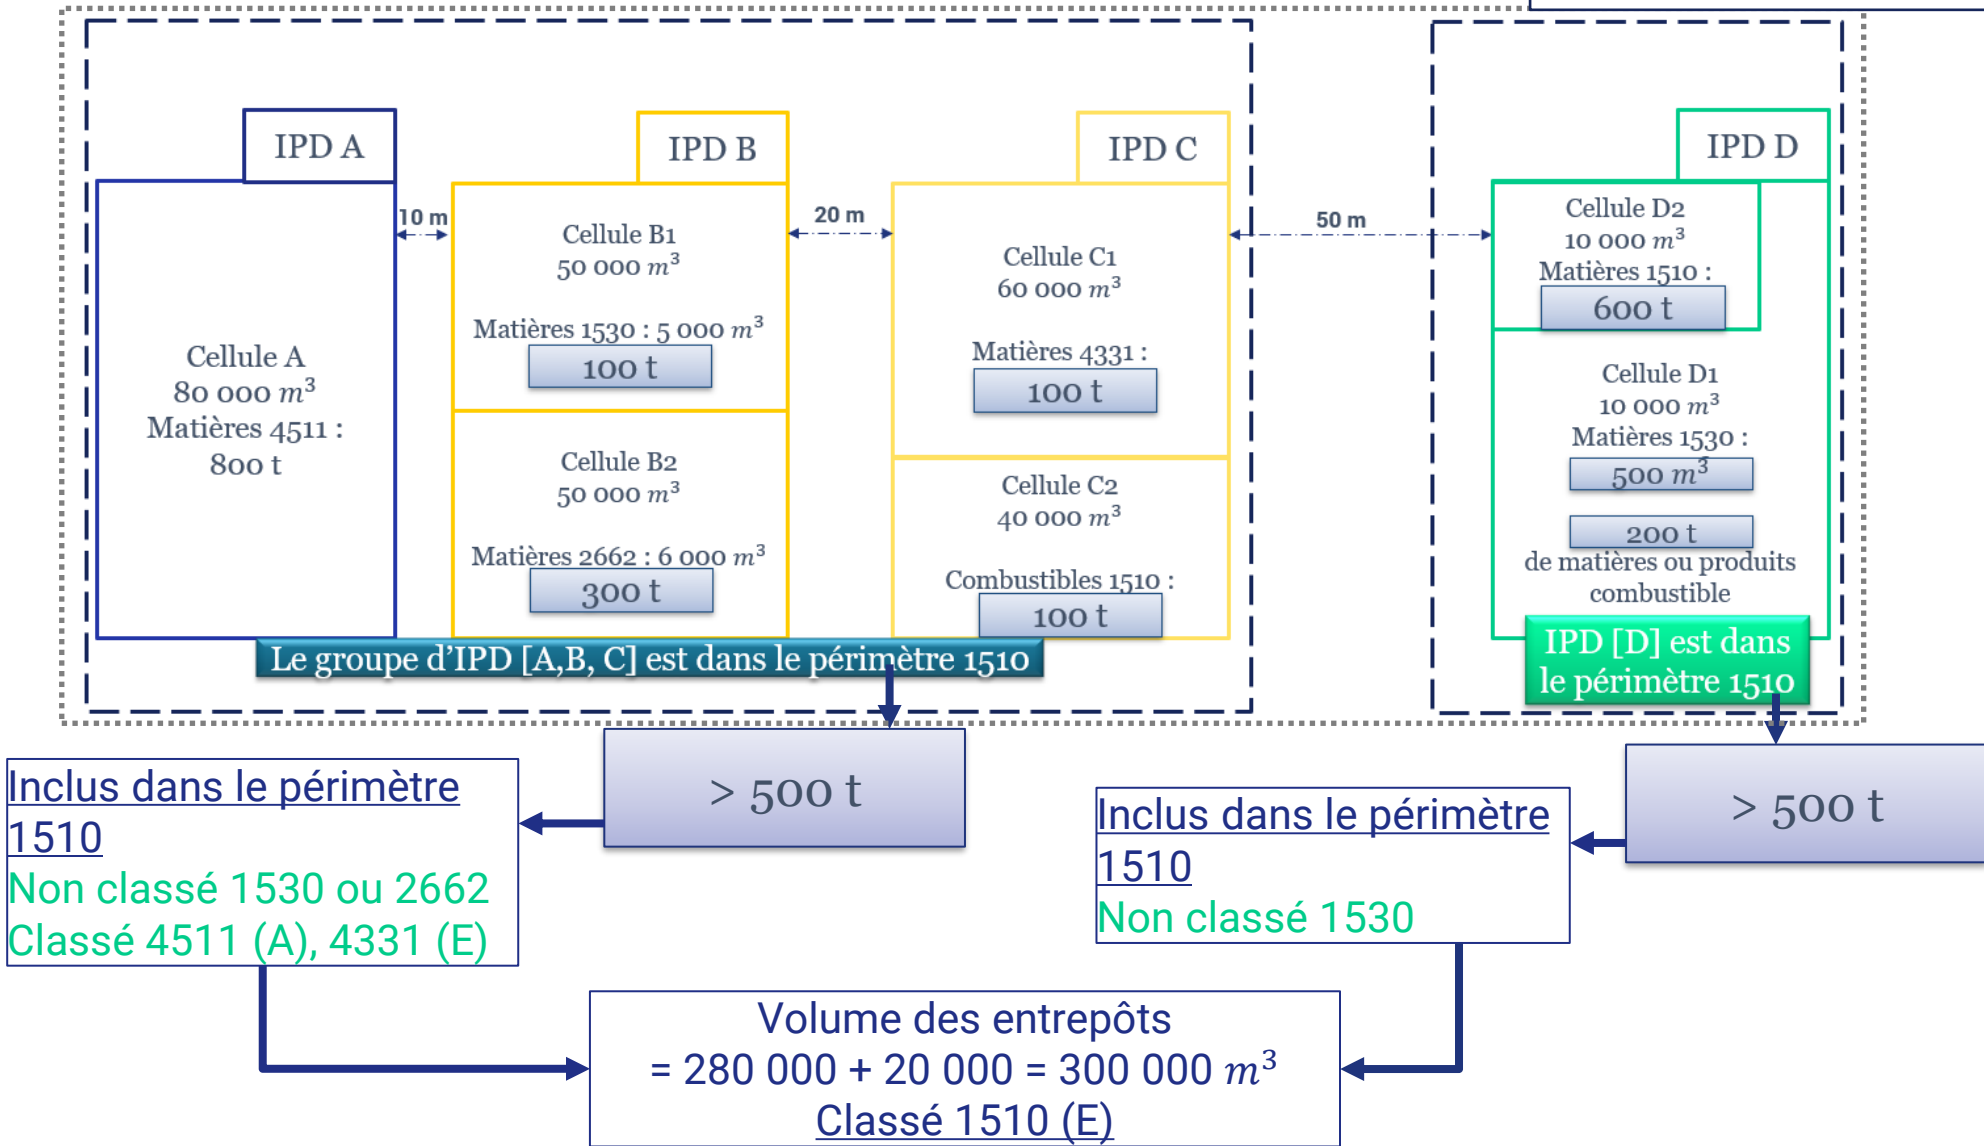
IPD A

Cellule A
80 000 $m^3$
Matières 4511 :
800 t

10 m

IPD B

Cellule B1
50 000 $m^3$

Matières 1530 : 5 000 $m^3$
100 t

Cellule B2
50 000 $m^3$

Matières 2662 : 6 000 $m^3$
300 t

20 m

IPD C

Cellule C1
60 000 $m^3$

Matières 4331 :
100 t

Cellule C2
40 000 $m^3$

Combustibles 1510 :
100 t

50 m

IPD D

Cellule D2
10 000 $m^3$
Matières 1510 :
600 t

Cellule D1
10 000 $m^3$
Matières 1530 :
500 $m^3$

200 t
de matières ou produits combustible

Le groupe d'IPD [A,B, C] est dans le périmètre 1510

IPD [D] est dans le périmètre 1510

> 500 t

> 500 t

Inclus dans le périmètre 1510
Non classé 1530 ou 2662
Classé 4511 (A), 4331 (E)

Inclus dans le périmètre 1510
Non classé 1530

Volume des entrepôts
= 280 000 + 20 000 = 300 000 $m^3$
Classé 1510 (E)